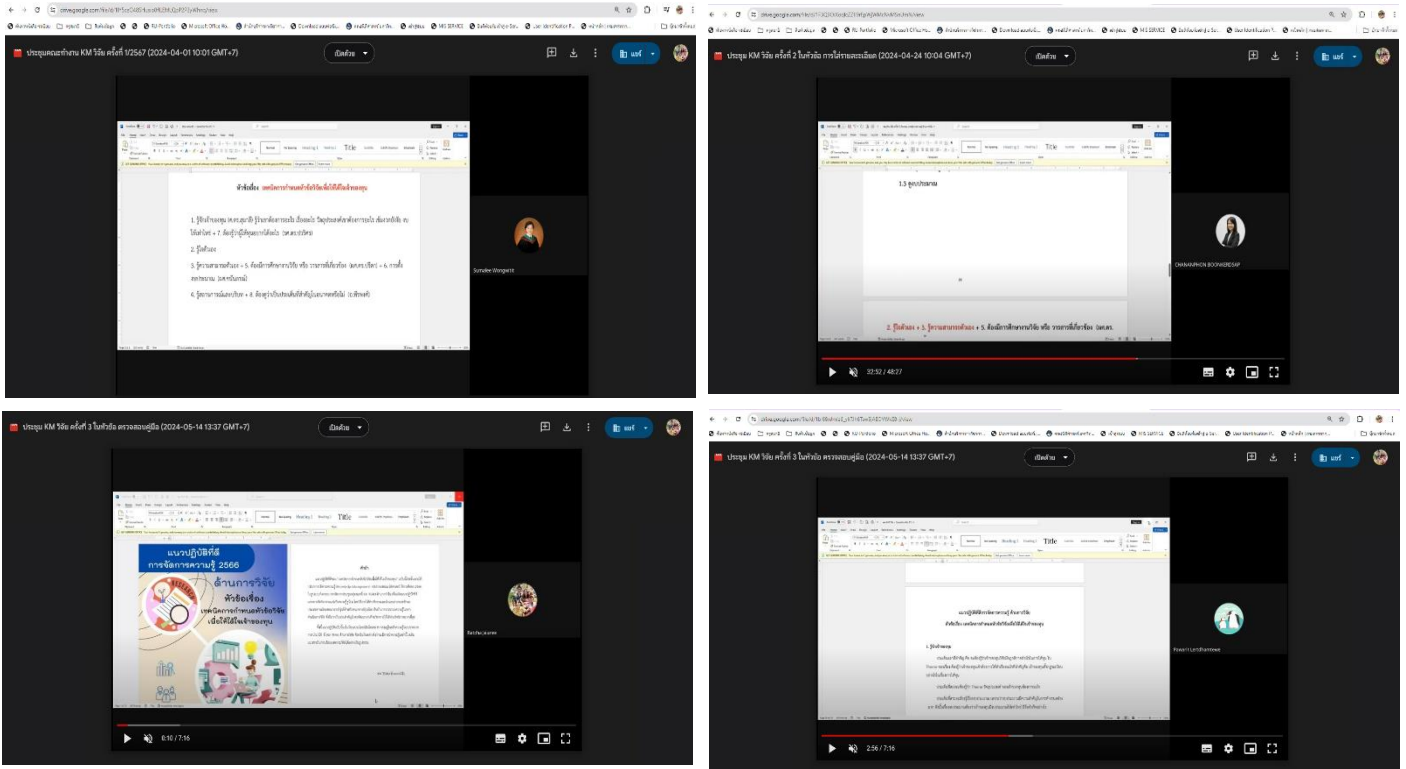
ประชุมคณะทำงาน KM วิจัย ครั้งที่ 1/2567 (2024-04-01 10:01 GMT+7)

เปิดด้วย

แชร์

หัวข้อเรื่อง เทคนิคการกำหนดหัวข้อวิจัยเพื่อให้ได้รับเงินทุน

1. รู้จักแหล่งทุน

2. รู้จักตัวเอง

3. รู้ความสามารถตัวเอง

4. รู้ความการณ์และบริบท

Symalee Wongwitit

ประชุม KM วิจัย ครั้งที่ 2 ในหัวข้อ การไม่รายงานละเอียด (2024-04-24 10:04 GMT+7)

เปิดด้วย

แชร์

1.5 ดูงบประมาณ

2. รู้จักตัวเอง + 3. รู้ความสามารถตัวเอง + 5. ต้องมีการศึกษาทางวิจัย หรือ วารสารที่เกี่ยวข้อง (ผศ.ดร.

CHANANPHON BOONKERDSAP

32:52 / 48:27

ประชุม KM วิจัย ครั้งที่ 3 ในหัวข้อ ตรวจสอบคู่มือ (2024-05-14 13:37 GMT+7)

เปิดด้วย

แชร์

แนวปฏิบัติที่ดี การจัดการความรู้ 2566

ด้านการวิจัย

หัวข้อเรื่อง เทคนิคการกำหนดหัวข้อวิจัย เพื่อให้ได้รับเงินทุน

คำนำ

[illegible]

0:10 / 7:16

ประชุม KM วิจัย ครั้งที่ 3 ในหัวข้อ ตรวจสอบคู่มือ (2024-05-14 13:37 GMT+7)

เปิดด้วย

แชร์

แนวปฏิบัติที่ดีการจัดการความรู้ ด้านการวิจัย

หัวข้อเรื่อง เทคนิคการกำหนดหัวข้อวิจัยเพื่อให้ได้รับเงินทุน

1. รู้จักแหล่งทุน

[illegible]

Pawarit Lerdthamwee

2:56 / 7:16